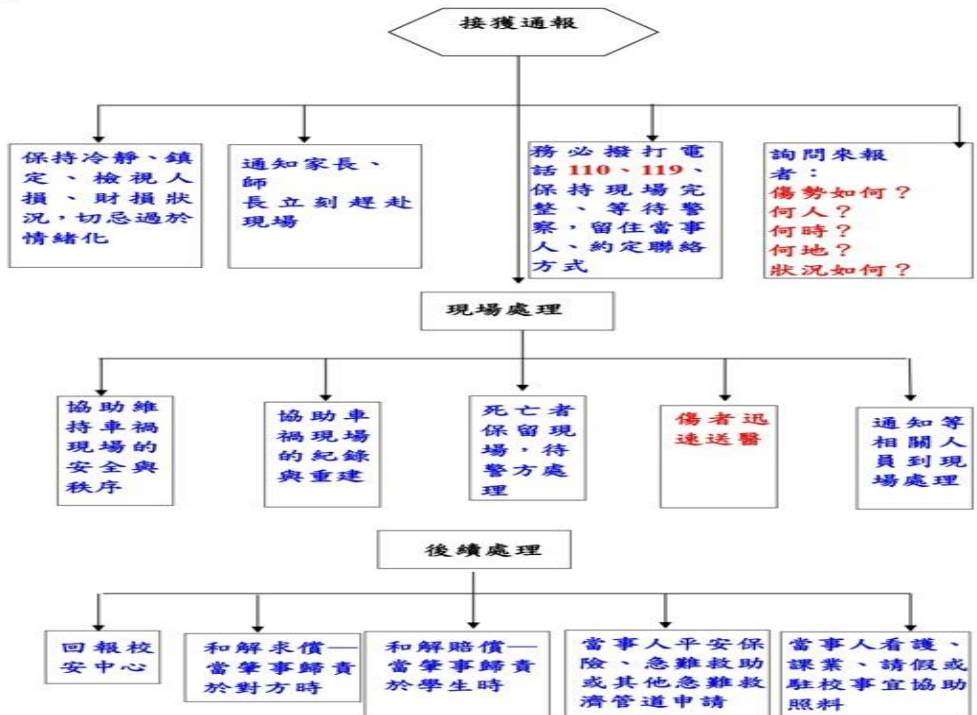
接獲通報

保持冷靜、鎮定、檢視人損、財損狀況，切忌過於情緒化

通知家長、師長立刻趕赴現場

務必撥打電話110、119、保持現場完整、等待警察，留住當事人、約定聯絡方式

詢問來報者：
傷勢如何？
何人？
何時？
何地？
狀況如何？

現場處理

協助維持車禍現場的安全與秩序

協助車禍現場的紀錄與重建

死亡者保留現場，待警方處理

傷者迅速送醫

通知等相關人員到現場處理

後續處理

回報校安中心

和解求償—當肇事歸責於對方時

和解賠償—當肇事歸責於學生時

當事人平安保險、急難救助或其他急難救濟管道申請

當事人看護、課業、請假或駐校事宜協助照料